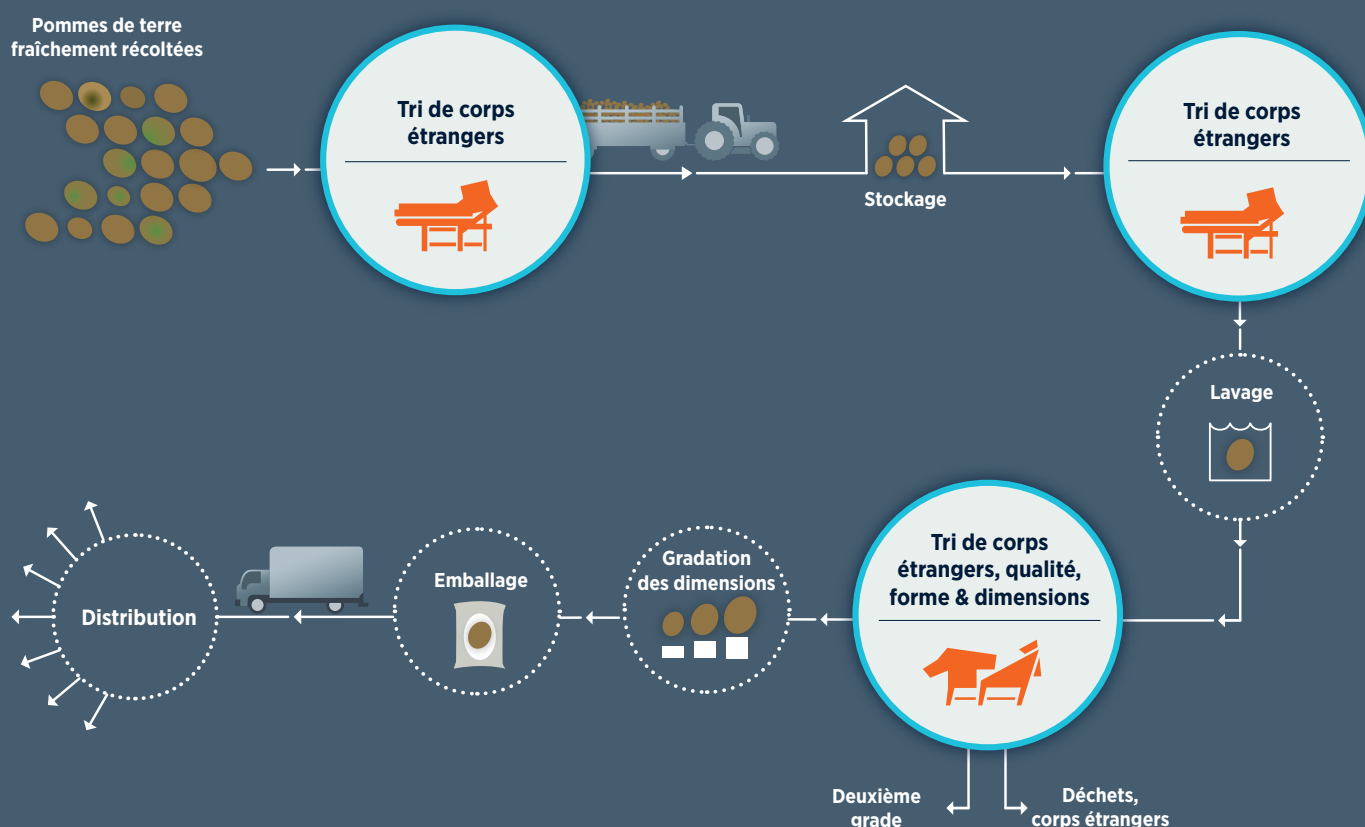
Pommes de terre fraîchement récoltées

Tri de corps étrangers

Stockage

Tri de corps étrangers

Lavage

Tri de corps étrangers, qualité, forme & dimensions

Deuxième grade

Déchets, corps étrangers

Gradation des dimensions

Emballage

Distribution